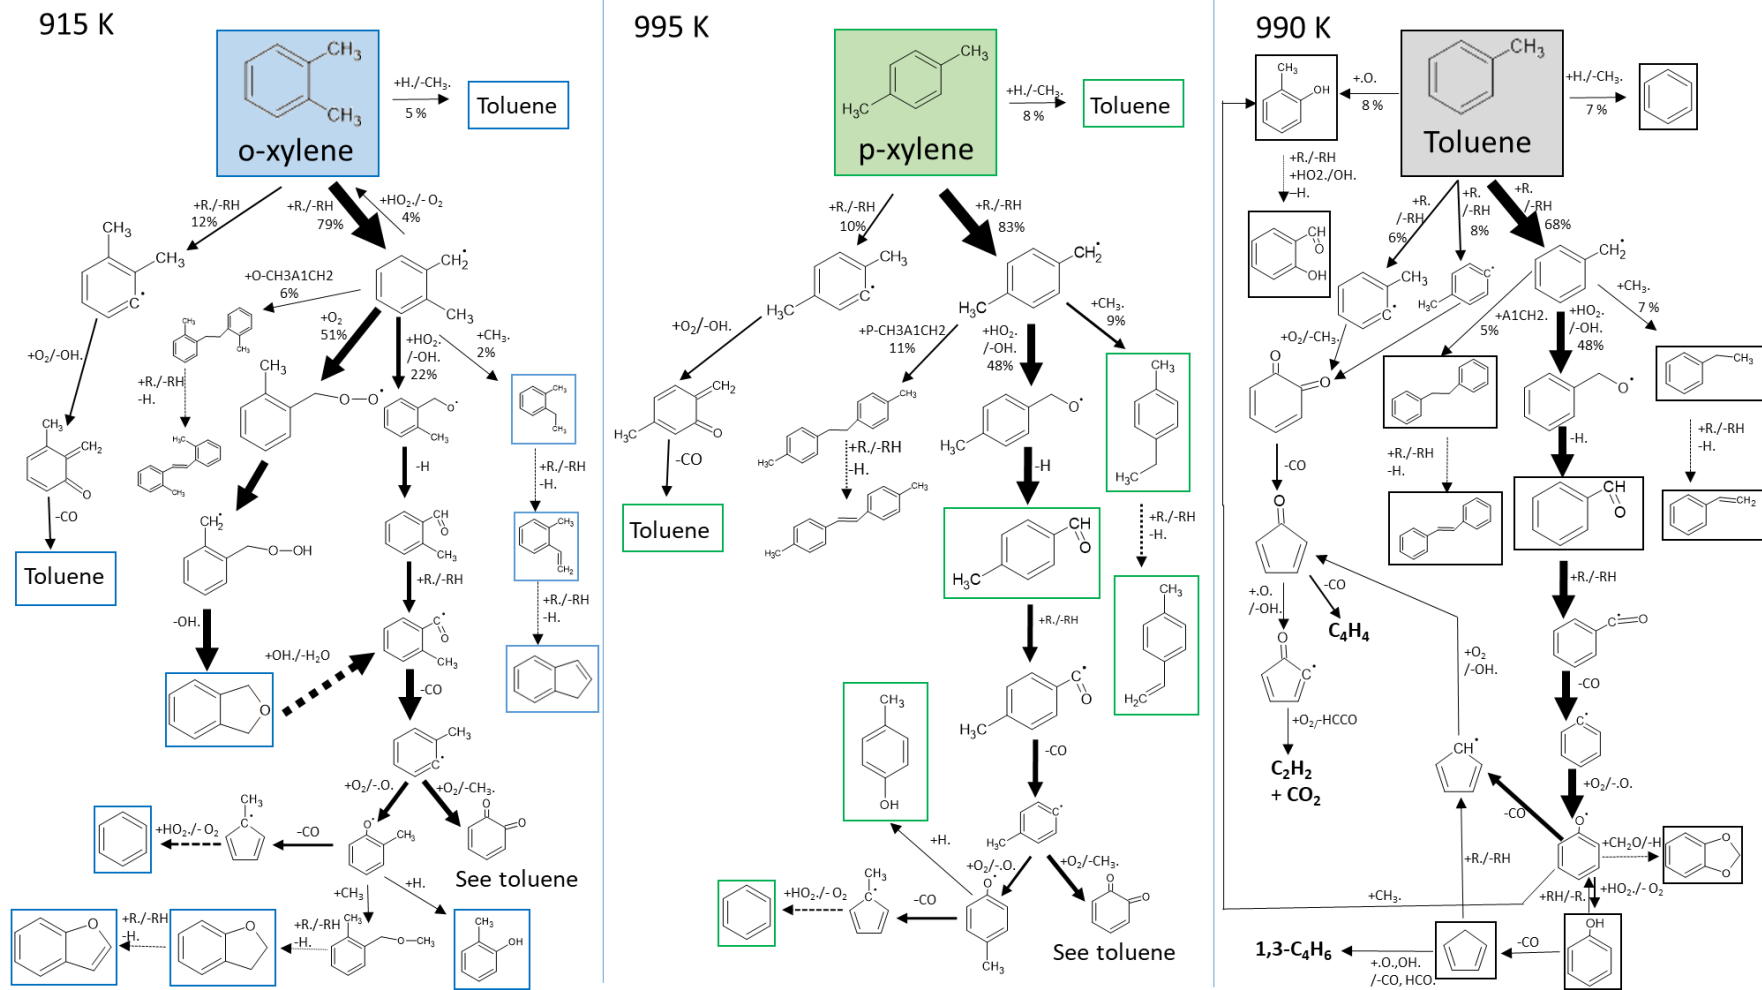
915 K

$CH_3$
$CH_3$
o-xylene
+H./-CH$_3$.
5 %
Toluene

+R./-RH
12%
+R./-RH
79%
+HO$_2$./-O$_2$
4%

$CH_3$
$CH_3$
C•
+O-CH3A1CH2
6%
$CH_2^•$
$CH_3$
+O$_2$
51%
+HO$_2$.
/-OH.
22%
+CH$_3$.
2%

+O$_2$/-OH.
+R./-RH
-H.
$CH_3$
$CH_3$
O–O•
$CH_3$
$CH_2$
O
-CO
-H
+R./-RH
-H.

Toluene
$CH_2^•$
O–OH
CH
O
$CH_3$
+R./-RH
+R./-RH
-H.

-OH.
+OH./-H$_2$O
C•
O
$CH_3$
-CO
$CH_3$
+O$_2$/-O.
+O$_2$/-CH$_3$.
$CH_3$
+HO$_2$./-O$_2$
-CO
O•
$CH_3$
O
O
See toluene
+CH$_3$.
+H.
+R./-RH
-H.
+R./-RH
-H.
$CH_3$
O–CH$_3$
$CH_3$
OH

995 K

$CH_3$
$H_3C$
p-xylene
+H./-CH$_3$.
8 %
Toluene
+R./-RH
10%
+R./-RH
83%
$CH_3$
$H_3C$
C•
$CH_2^•$
$H_3C$
+O$_2$/-OH.
+P-CH3A1CH2
11%
+HO$_2$.
/-OH.
48%
+CH$_3$.
9%
$CH_2$
$H_3C$
O
-CO
Toluene
+R./-RH
-H.
$H_3C$
O•
-H
$CH_3$
$H_3C$
+R./-RH
-H.
CH
O
$H_3C$
+R./-RH
$CH_3$
$H_2C$
$CH_3$
OH
$H_3C$
C•
O
-CO
$H_3C$
C•
+H.
+O$_2$/-O.
+O$_2$/-CH$_3$.
+HO$_2$./-O$_2$
$CH_3$
C•
-CO
O•
$CH_3$
O
O
See toluene

990 K

$CH_3$
Toluene
+H./-CH$_3$.
7 %
$CH_3$
OH
+.O.
8 %
+R./-RH
+HO2./OH.
-H.
CH
O
OH
+R.
/-RH
6%
+R.
/-RH
8%
+R.
/-RH
68%
$CH_3$
C•
$H_3C$
C•
$CH_2^•$
+CH$_3$.
7 %
+O$_2$/-CH$_3$.
O
O
+A1CH2.
5%
+HO$_2$.
/-OH.
48%
$CH_3$
O•
+R./-RH
-H.
-H.
+R./-RH
-H.
-CO
O
CH
O
$CH_2$
+.O.
/-OH.
-CO
$C_4H_4$
+R./-RH
O
C•
+O$_2$/-HCCO
$C_2H_2$
+ $CO_2$
+O$_2$
/-OH.
C
O
-CO
C•
CH•
-CO
+O$_2$/-O.
+R./-RH
O•
+CH$_2$O/-H
O
O
+CH$_3$.
+RH/-R.
+HO$_2$./-O$_2$
OH
1,3-$C_4H_6$
-CO
+.O.,OH.
/-CO, HCO.